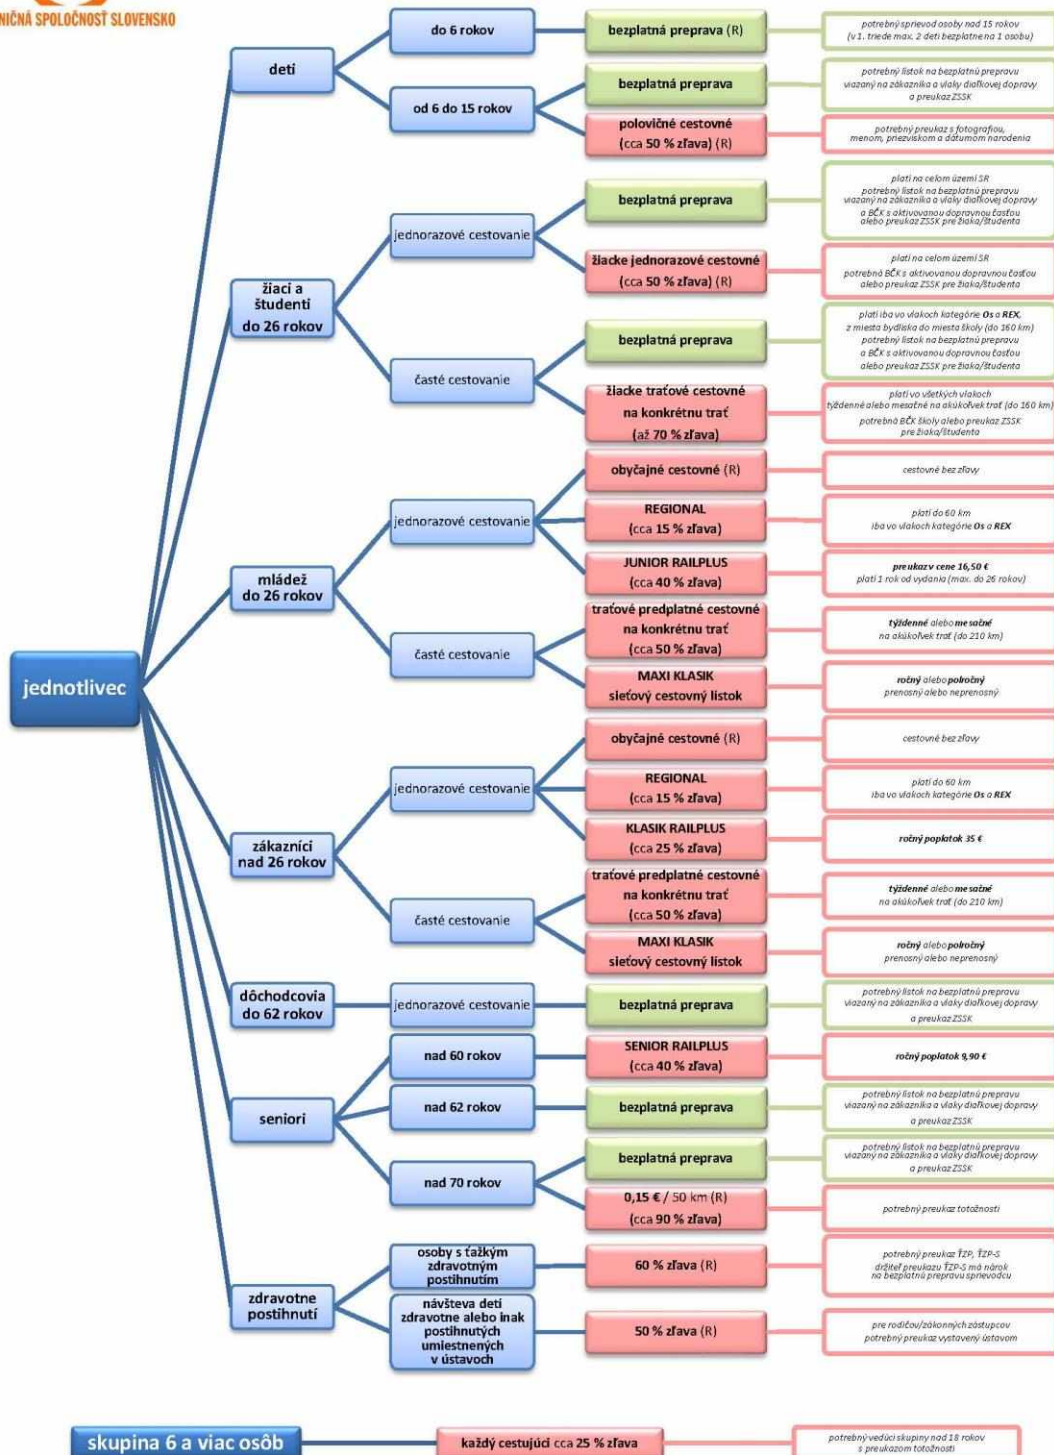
NIČNÁ SPOLOČNOSŤ SLOVENSKO

jednotlivec

deti

do 6 rokov

bezplatná preprava (R)

potrebný sprievod osoby nad 15 rokov (v 1. triede max. 2 deti bezplatne na 1 osobu)

od 6 do 15 rokov

bezplatná preprava

potrebný lístok na bezplatnú prepravu viazaný na zákazníka a vlaky diaľkovej dopravy a preukaz ZSSK

polovičné cestovné (cca 50 % zľava) (R)

potrebný preukaz s fotografiou, menom, priezviskom a dátumom narodenia

žiaci a študenti do 26 rokov

jednorazové cestovanie

bezplatná preprava

platí na celom území SR potrebný lístok na bezplatnú prepravu viazaný na zákazníka a vlaky diaľkovej dopravy a BČK s aktivovanou dopravnou časťou alebo preukaz ZSSK pre žiaka/študenta

žiacke jednorazové cestovné (cca 50 % zľava) (R)

platí na celom území SR potrebné BČK s aktivovanou dopravnou časťou alebo preukaz ZSSK pre žiaka/študenta

časté cestovanie

bezplatná preprava

platí iba vo vlakoch kategórie Os a REX, z miesta bydliska do miesta školy (do 160 km) potrebný lístok na bezplatnú prepravu a BČK s aktivovanou dopravnou časťou alebo preukaz ZSSK pre žiaka/študenta

žiacke traťové cestovné na konkrétnu trať (až 70 % zľava)

platí vo všetkých vlakoch týždenné alebo mesačné na akúkoľvek trať (do 160 km) potrebná BČK školy alebo preukaz ZSSK pre žiaka/študenta

mládež do 26 rokov

jednorazové cestovanie

obyčajné cestovné (R)

cestovné bez zľavy

REGIONAL (cca 15 % zľava)

platí do 60 km iba vo vlakoch kategórie Os a REX

JUNIOR RAILPLUS (cca 40 % zľava)

preukaz v cene 16,50 € platí 1 rok od vydania (max. do 26 rokov)

časté cestovanie

traťové predplatné cestovné na konkrétnu trať (cca 50 % zľava)

týždenné alebo mesačné na akúkoľvek trať (do 210 km)

MAXI KLASIK sieťový cestovný lístok

ročný alebo polročný prenosný alebo neprenosný

zákazníci nad 26 rokov

jednorazové cestovanie

obyčajné cestovné (R)

cestovné bez zľavy

REGIONAL (cca 15 % zľava)

platí do 60 km iba vo vlakoch kategórie Os a REX

KLASIK RAILPLUS (cca 25 % zľava)

ročný poplatok 35 €

časté cestovanie

traťové predplatné cestovné na konkrétnu trať (cca 50 % zľava)

týždenné alebo mesačné na akúkoľvek trať (do 210 km)

MAXI KLASIK sieťový cestovný lístok

ročný alebo polročný prenosný alebo neprenosný

dôchodcovia do 62 rokov

jednorazové cestovanie

bezplatná preprava

potrebný lístok na bezplatnú prepravu viazaný na zákazníka a vlaky diaľkovej dopravy a preukaz ZSSK

seniori

nad 60 rokov

SENIOR RAILPLUS (cca 40 % zľava)

ročný poplatok 9,90 €

nad 62 rokov

bezplatná preprava

potrebný lístok na bezplatnú prepravu viazaný na zákazníka a vlaky diaľkovej dopravy a preukaz ZSSK

nad 70 rokov

bezplatná preprava

potrebný lístok na bezplatnú prepravu viazaný na zákazníka a vlaky diaľkovej dopravy a preukaz ZSSK

0,15 € / 50 km (R) (cca 90 % zľava)

potrebný preukaz totožnosti

zdravotne postihnutí

osoby s ťažkým zdravotným postihnutím

60 % zľava (R)

potrebný preukaz ŤZP, ŤZP-S držiteľ preukazu ŤZP-S má nárok na bezplatnú prepravu sprievodcu

návšteva detí zdravotne alebo inak postihnutých umiestnených v ústavoch

50 % zľava (R)

pre rodičov/zákonných zástupcov potrebný preukaz vystavený ústavom

skupina 6 a viac osôb

každý cestujúci cca 25 % zľava

potrebný vedúci skupiny nad 18 rokov s preukazom totožnosti